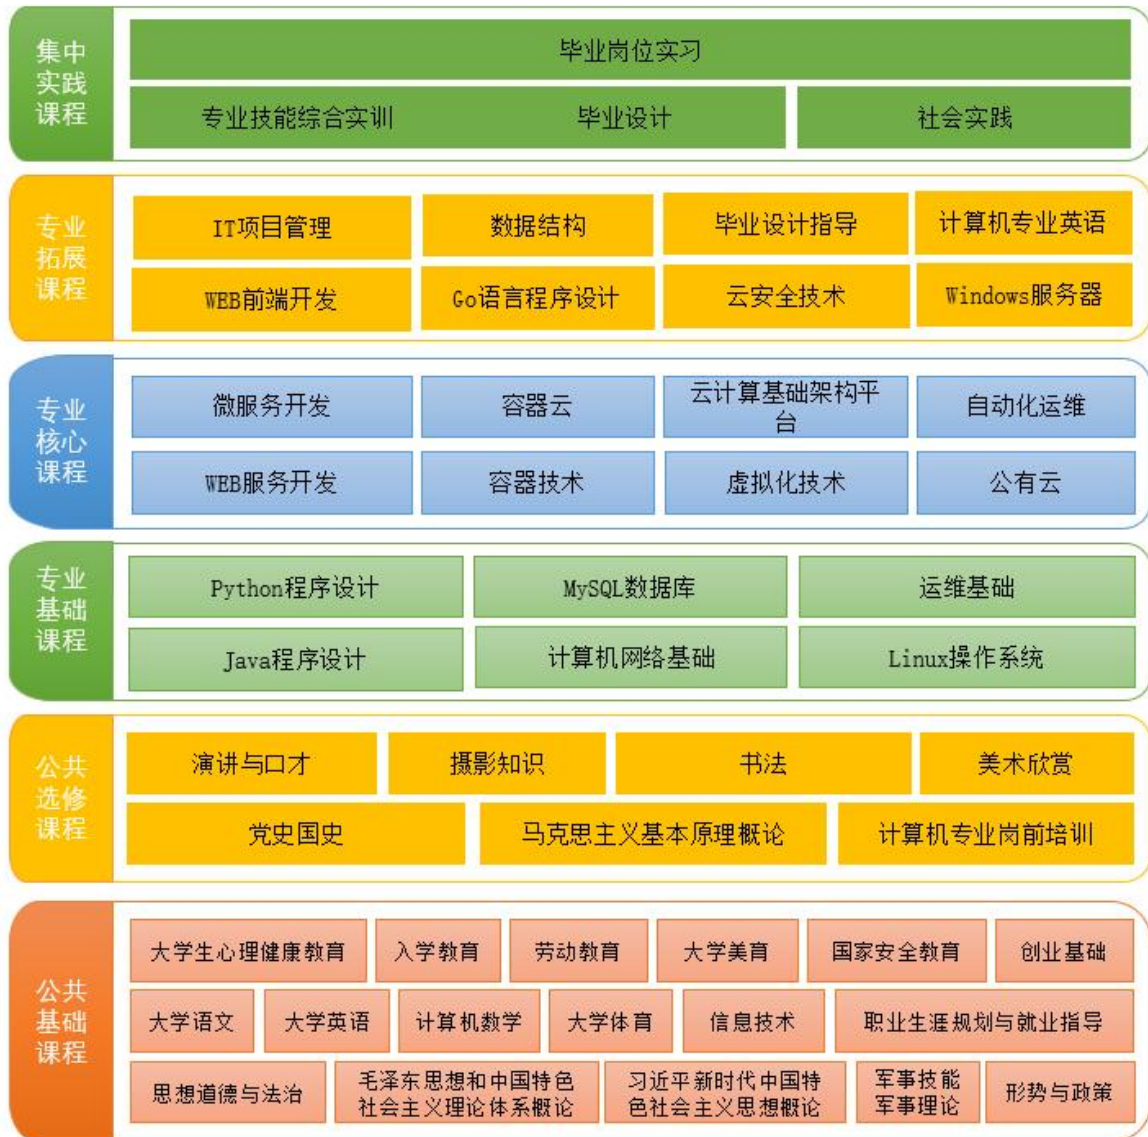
集中实践课程

毕业岗位实习

专业技能综合实训 毕业设计 社会实践

专业拓展课程

IT项目管理 数据结构 毕业设计指导 计算机专业英语

WEB前端开发 Go语言程序设计 云安全技术 Windows服务器

专业核心课程

微服务开发 容器云 云计算基础架构平台 自动化运维

WEB服务开发 容器技术 虚拟化技术 公有云

专业基础课程

Python程序设计 MySQL数据库 运维基础

Java程序设计 计算机网络基础 Linux操作系统

公共选修课程

演讲与口才 摄影知识 书法 美术欣赏

党史国史 马克思主义基本原理概论 计算机专业岗前培训

公共基础课程

大学生心理健康教育 入学教育 劳动教育 大学美育 国家安全教育 创业基础

大学语文 大学英语 计算机数学 大学体育 信息技术 职业生涯规划与就业指导

思想道德与法治 毛泽东思想和中国特色社会主义理论体系概论 习近平新时代中国特色社会主义思想概论 军事技能 军事理论 形势与政策